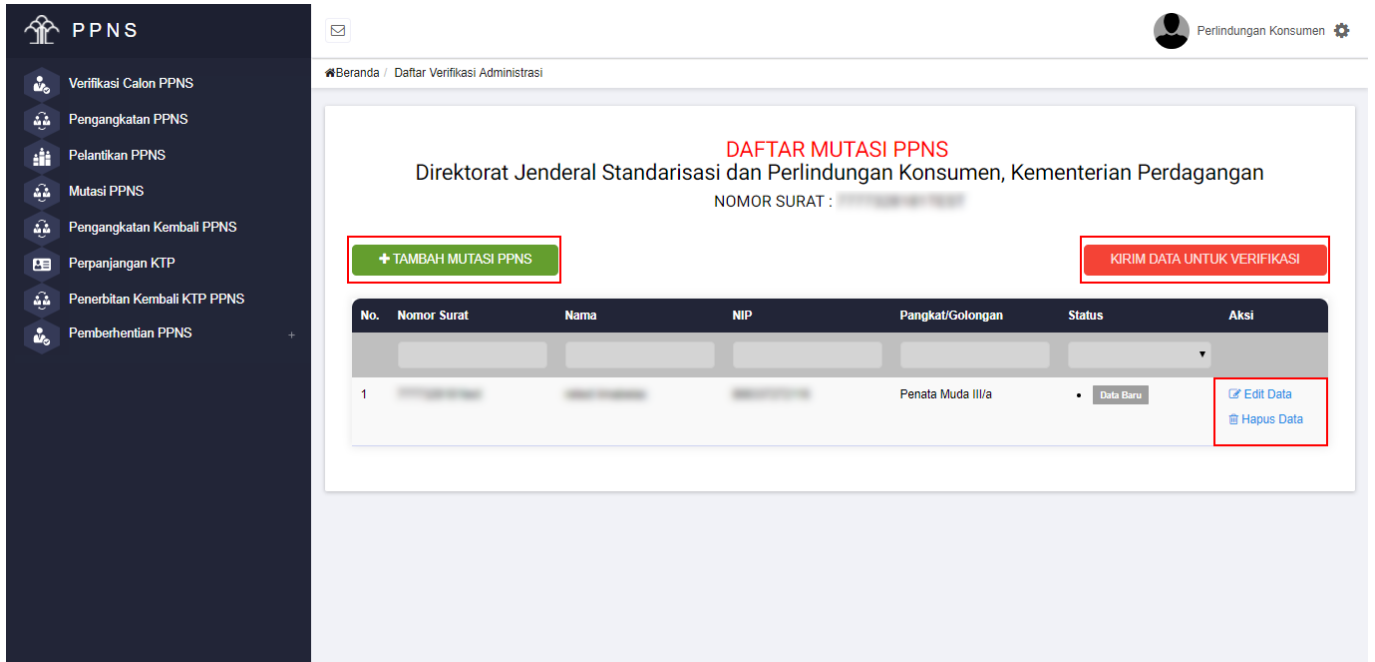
PPNS

Verifikasi Calon PPNS
Pengangkatan PPNS
Pelantikan PPNS
Mutasi PPNS
Pengangkatan Kembali PPNS
Perpanjangan KTP
Penerbitan Kembali KTP PPNS
Pemberhentian PPNS +

Perlindungan Konsumen

Beranda / Daftar Verifikasi Administrasi

DAFTAR MUTASI PPNS
Direktorat Jenderal Standarisasi dan Perlindungan Konsumen, Kementerian Perdagangan
NOMOR SURAT : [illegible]

+ TAMBAH MUTASI PPNS

KIRIM DATA UNTUK VERIFIKASI

| No. | Nomor Surat | Nama | NIP | Pangkat/Golongan | Status | Aksi |
|---|---|---|---|---|---|---|
| 1 | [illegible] | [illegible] | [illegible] | Penata Muda III/a | • Data Baru | Edit Data Hapus Data |